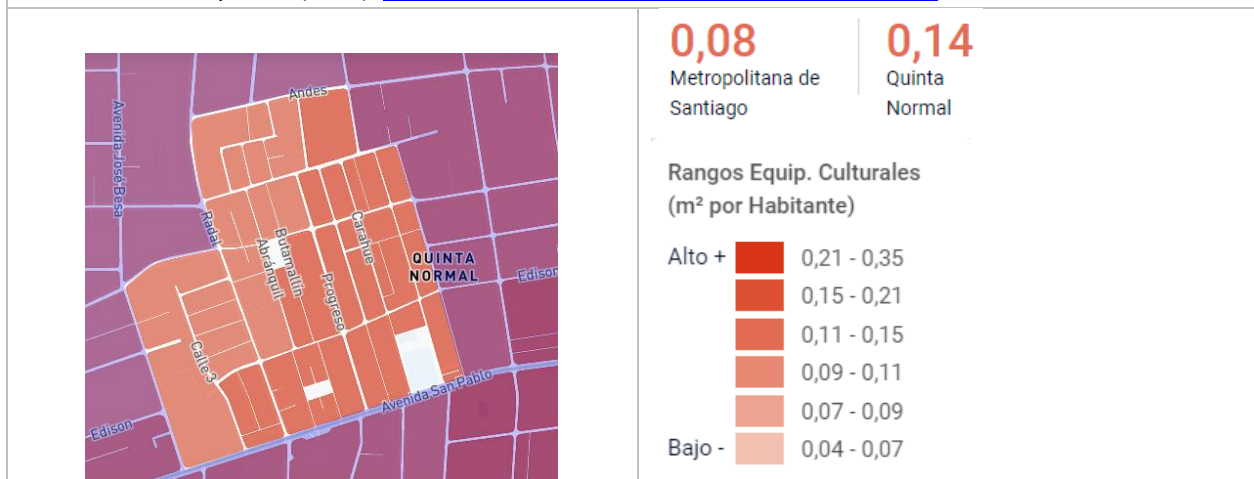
Andes

Avenida José Besa

Radal

Abránquil

Butamallín

Progreso

Carahue

QUINTA NORMAL

Edison

Calle 3

Avenida San Pablo

Edison

0,08
Metropolitana de Santiago

0,14
Quinta Normal

Rangos Equip. Culturales
(m² por Habitante)

Alto + 0,21 - 0,35
0,15 - 0,21
0,11 - 0,15
0,09 - 0,11
0,07 - 0,09
Bajo - 0,04 - 0,07